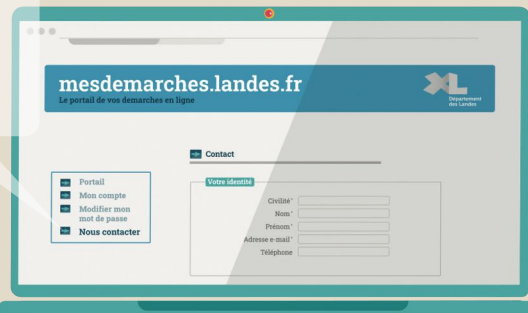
mesdemarches.landes.fr

Le portail de vos demarches en ligne

XL Département des Landes

Portail

Mon compte

Modifier mon mot de passe

Nous contacter

Contact

Votre identité

Civilité*

Nom*

Prénom*

Adresse e-mail*

Téléphone